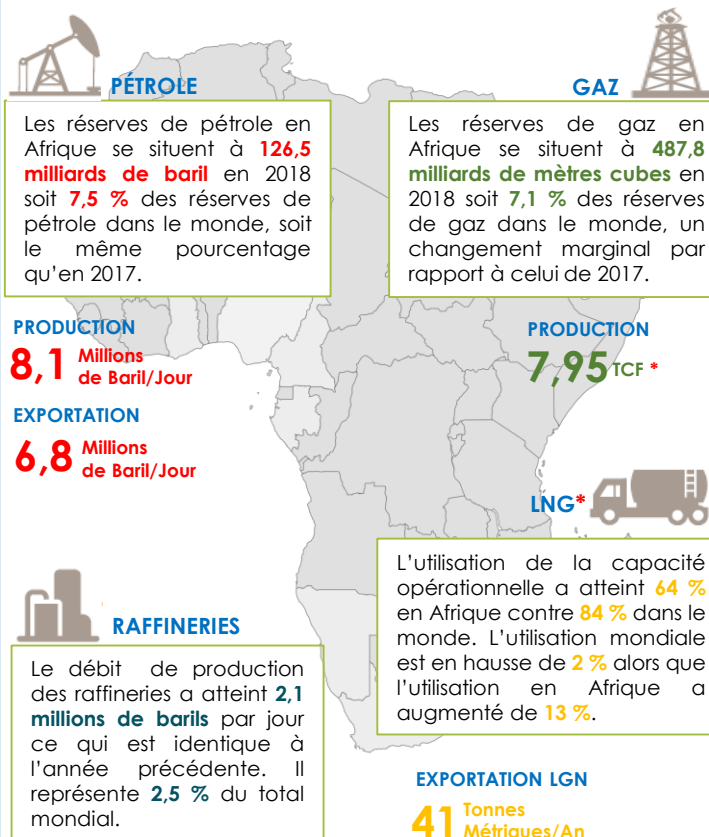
PÉTROLE

Les réserves de pétrole en Afrique se situent à 126,5 milliards de baril en 2018 soit 7,5 % des réserves de pétrole dans le monde, soit le même pourcentage qu'en 2017.

PRODUCTION

8,1 Millions de Baril/Jour

EXPORTATION

6,8 Millions de Baril/Jour

GAZ

Les réserves de gaz en Afrique se situent à 487,8 milliards de mètres cubes en 2018 soit 7,1 % des réserves de gaz dans le monde, un changement marginal par rapport à celui de 2017.

PRODUCTION

7,95 TCF *

LNG*

L'utilisation de la capacité opérationnelle a atteint 64 % en Afrique contre 84 % dans le monde. L'utilisation mondiale est en hausse de 2 % alors que l'utilisation en Afrique a augmenté de 13 %.

RAFFINERIES

Le débit de production des raffineries a atteint 2,1 millions de barils par jour ce qui est identique à l'année précédente. Il représente 2,5 % du total mondial.

EXPORTATION LGN

41 Tonnes Métriques/An